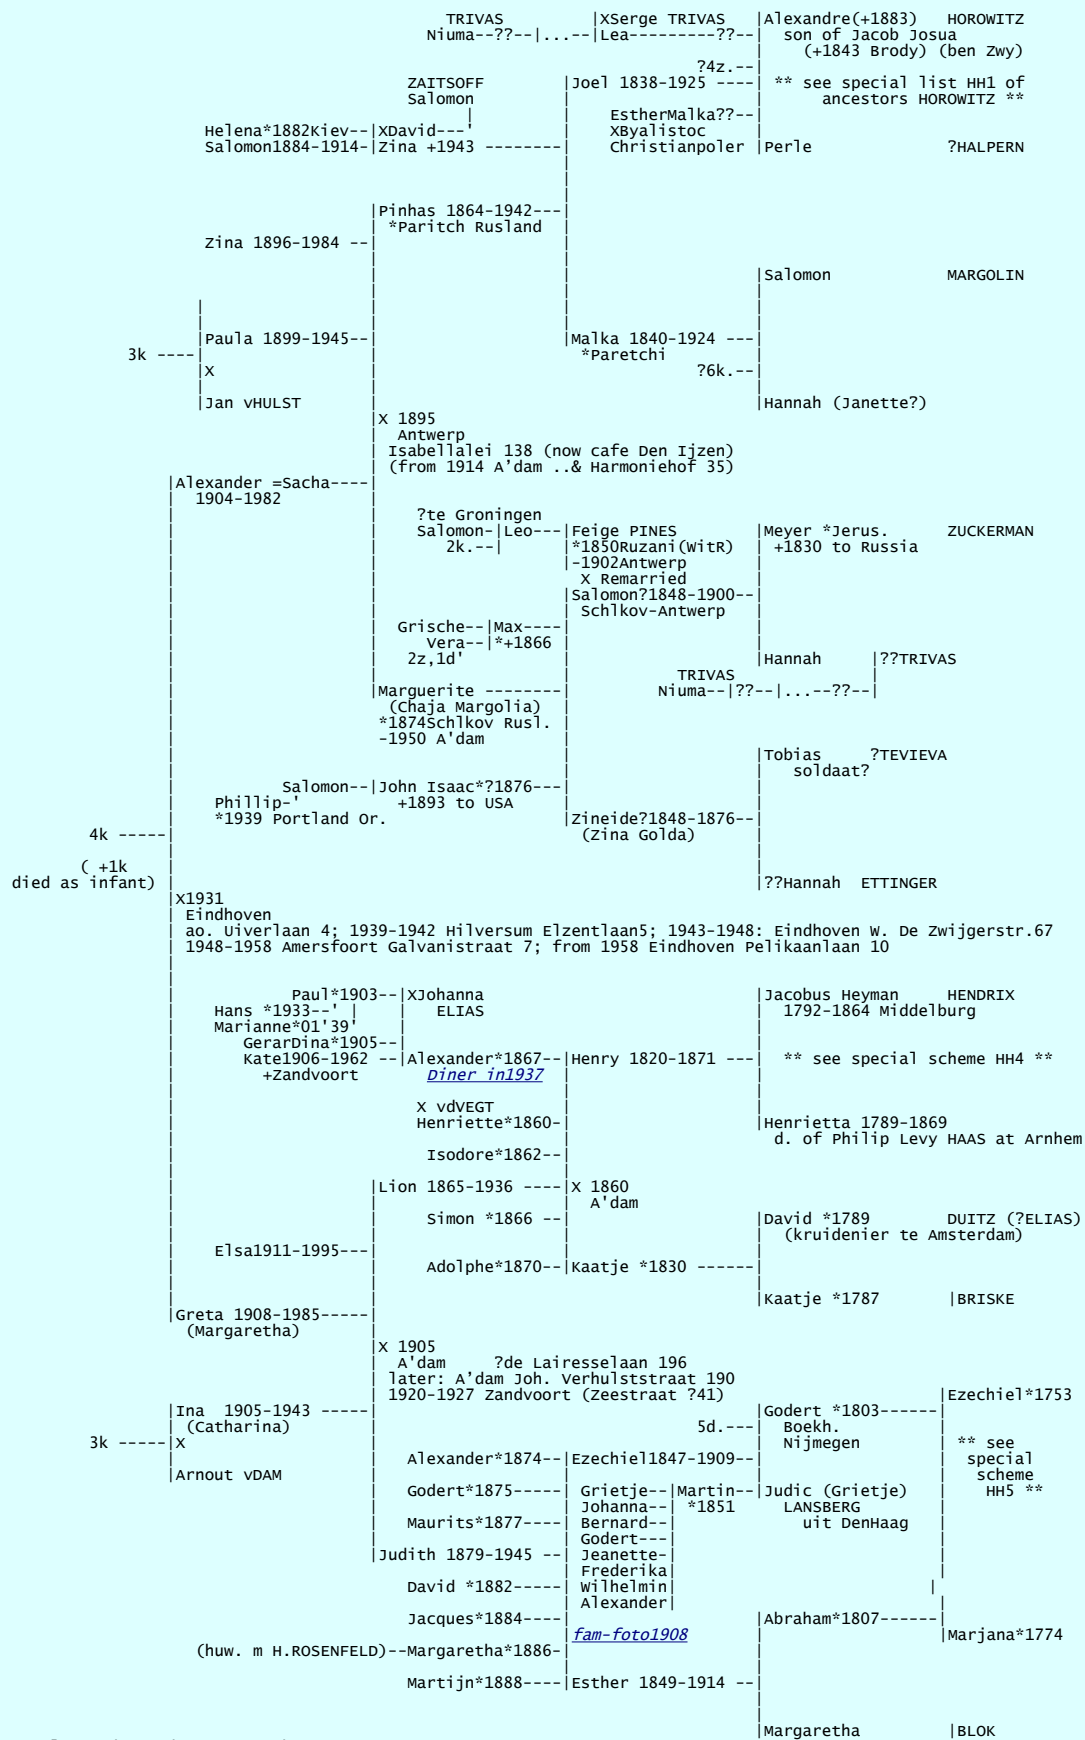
TRIVAS |XSerge TRIVAS |Alexandre(+1883) HOROWITZ
Niuma--??--|...--|Lea---------??--| son of Jacob Josua
(+1843 Brody) (ben Zwy)
?4z.--|
ZAITSOFF |Joel 1838-1925 ----| ** see special list HH1 of
Salomon ancestors HOROWITZ **
EstherMalka??--|
Helena*1882Kiev--|XDavid---' XByalistoc
Salomon1884-1914-|Zina +1943 -------- Christianpoler |Perle ?HALPERN

|Pinhas 1864-1942---
*Paritch Rusland
Zina 1896-1984 --

|Salomon MARGOLIN

|Paula 1899-1945-- |Malka 1840-1924 ---|
3k ----| *Paretchi
|X ?6k.--|

|Jan vHULST |Hannah (Janette?)
X 1895
Antwerp
Isabellalei 138 (now cafe Den Ijzen)
(from 1914 A'dam ..& Harmoniehof 35)
|Alexander =Sacha----|
1904-1982
?te Groningen
Salomon-|Leo---|Feige PINES |Meyer *Jerus. ZUCKERMAN
2k.--| |*1850Ruzani(WitR) +1830 to Russia
|-1902Antwerp
X Remarried
|Salomon?1848-1900--|
| Schlkov-Antwerp
Grische--|Max----
Vera--|*+1866
2z,1d' |Hannah |??TRIVAS
TRIVAS
|Marguerite -------- Niuma--|??--|...--??--|
(Chaja Margolia)
*1874Schlkov Rusl.
-1950 A'dam
|Tobias ?TEVIEVA
soldaat?
Salomon--|John Isaac*?1876---|
Phillip-' +1893 to USA
*1939 Portland Or. |Zineide?1848-1876--|
4k -----| (Zina Golda)

( +1k
died as infant) |??Hannah ETTINGER
|X1931
Eindhoven
ao. Uiverlaan 4; 1939-1942 Hilversum Elzentlaan5; 1943-1948: Eindhoven W. De Zwijgerstr.67
1948-1958 Amersfoort Galvanistraat 7; from 1958 Eindhoven Pelikaanlaan 10

Paul*1903--|XJohanna |Jacobus Heyman HENDRIX
Hans *1933--' | ELIAS 1792-1864 Middelburg
Marianne*01'39'
GerarDina*1905--|
Kate1906-1962 --|Alexander*1867--|Henry 1820-1871 ---| ** see special scheme HH4 **
+Zandvoort Diner in1937

X vdVEGT
Henriette*1860- |Henrietta 1789-1869
d. of Philip Levy HAAS at Arnhem
Isodore*1862--

|Lion 1865-1936 ----|X 1860
A'dam
Simon *1866 -- |David *1789 DUITZ (?ELIAS)
(kruidenier te Amsterdam)
Elsa1911-1995---|
Adolphe*1870--|Kaatje *1830 ------|

|Kaatje *1787 |BRISKE
|Greta 1908-1985-----|
(Margaretha)
X 1905
A'dam ?de Lairesselaan 196
later: A'dam Joh. Verhulststraat 190
1920-1927 Zandvoort (Zeestraat ?41) |Ezechiel*1753
|Ina 1905-1943 -----| |Godert *1803------|
(Catharina) 5d.---| Boekh.
3k -----|X Nijmegen ** see
Alexander*1874--|Ezechiel1847-1909--| special
|Arnout vDAM scheme
Godert*1875-----| Grietje--|Martin--|Judic (Grietje) HH5 **
Johanna--| *1851 LANSBERG
Maurits*1877----| Bernard--| uit DenHaag
Godert---|
|Judith 1879-1945 --| Jeanette-|
Frederika|
David *1882-----| Wilhelmin|
Alexander|
Jacques*1884----| |Abraham*1807------|
fam-foto1908 |Marjana*1774
(huw. m H.ROSENFELD)--Margaretha*1886-|

Martijn*1888----|Esther 1849-1914 --|

|Margaretha |BLOK